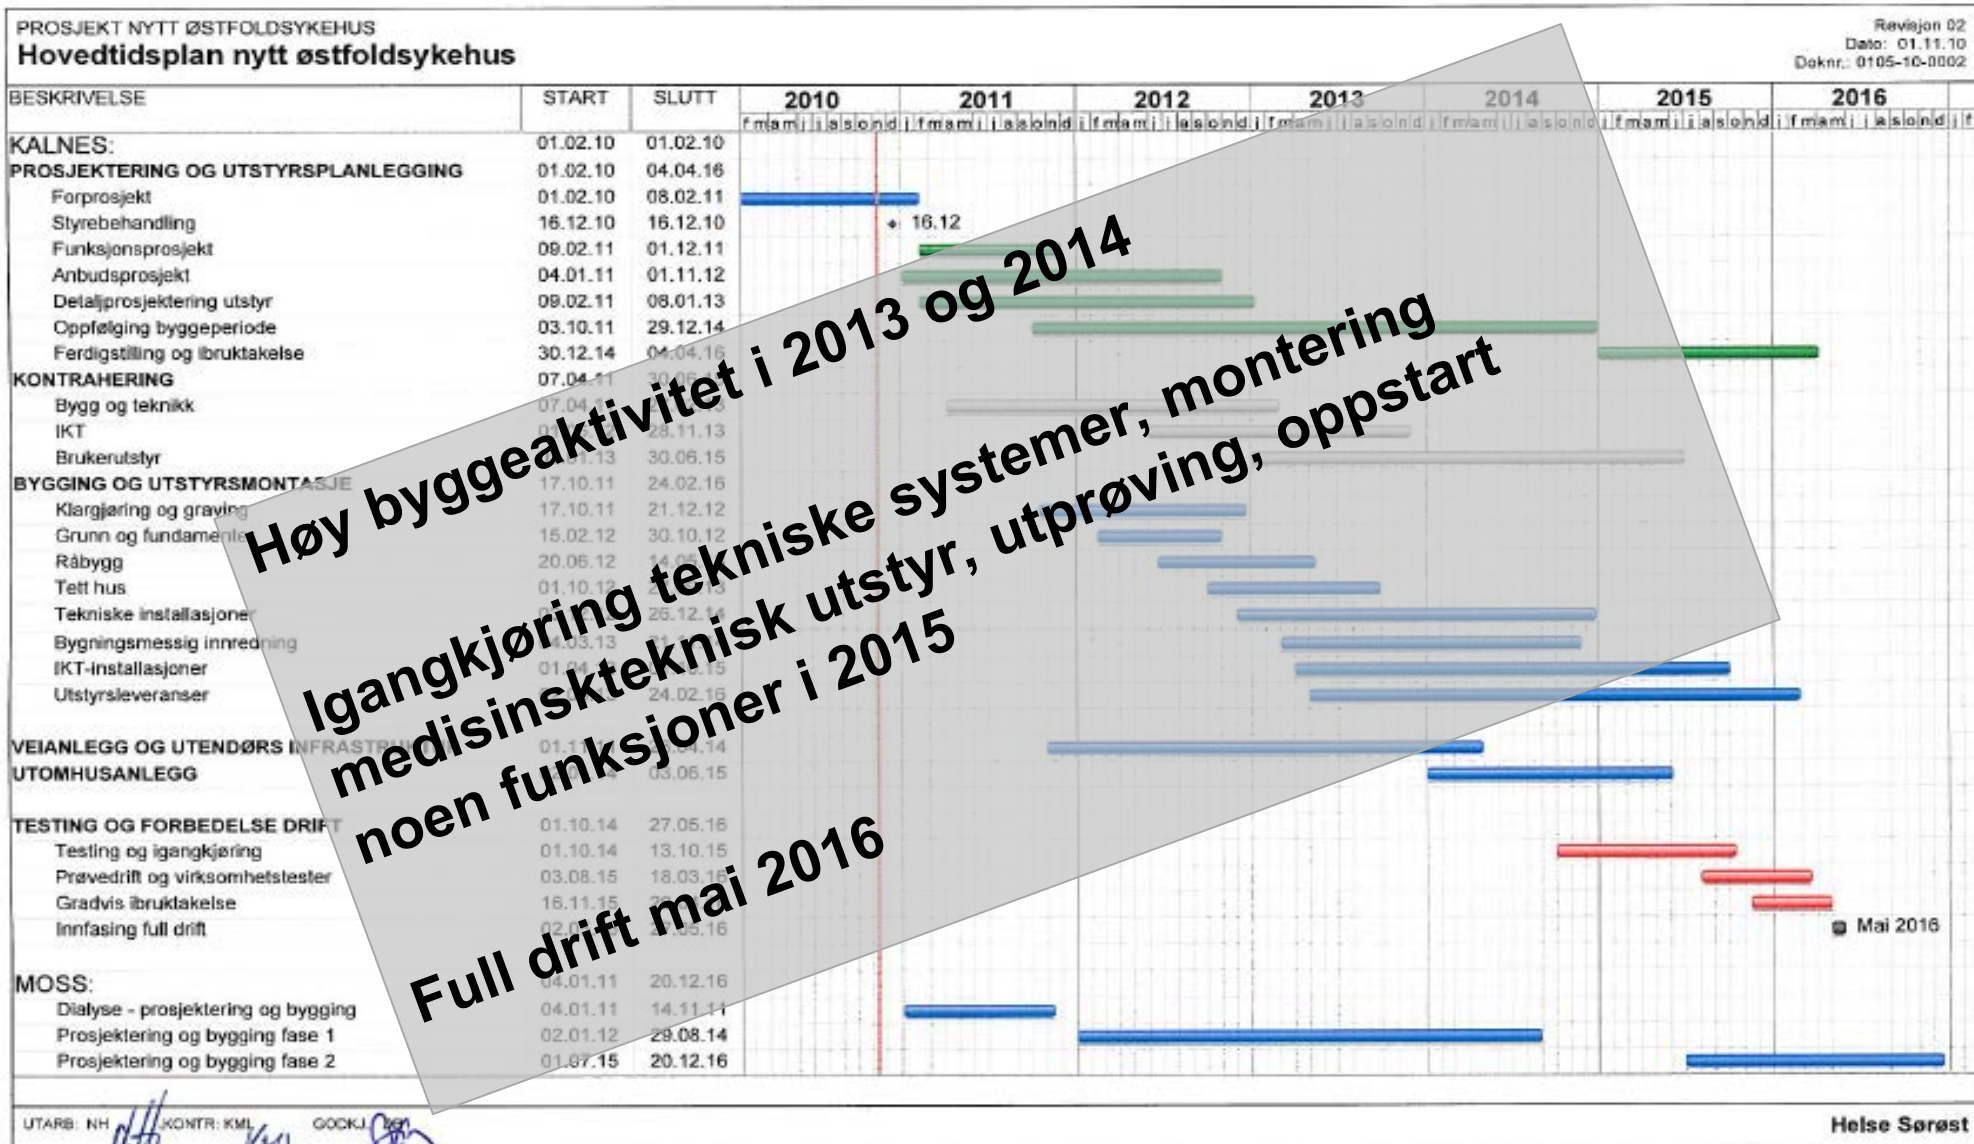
PROSJEKT NYTT ØSTFOLDSYKEHUS
Hovedtidsplan nytt østfoldsykehus

Revisjon 02
Dato: 01.11.10
Doknr.: 0105-10-0002

| BESKRIVELSE | START | SLUTT |
|---|---|---|
| KALNES: | 01.02.10 | 01.02.10 |
| PROSJEKTERING OG UTSTYRSPLANLEGGING | 01.02.10 | 04.04.16 |
| Forprosjekt | 01.02.10 | 08.02.11 |
| Styrebehandling | 16.12.10 | 16.12.10 |
| Funksjonsprosjekt | 09.02.11 | 01.12.11 |
| Anbudsprosjekt | 04.01.11 | 01.11.12 |
| Detaljprosjektering utstyr | 09.02.11 | 08.01.13 |
| Oppfølging byggeperiode | 03.10.11 | 29.12.14 |
| Ferdigstilling og ibruktakelse | 30.12.14 | 04.04.16 |
| KONTRAHERING | 07.04.11 | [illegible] |
| Bygg og teknikk | 07.04.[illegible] | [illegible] |
| IKT | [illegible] | 28.11.13 |
| Brukerutstyr | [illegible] | 30.06.15 |
| BYGGING OG UTSTYRSMONTASJE | 17.10.11 | 24.02.16 |
| Klargjøring og graving | 17.10.11 | 21.12.12 |
| Grunn og fundamenter | 15.02.12 | 30.10.12 |
| Råbygg | 20.06.12 | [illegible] |
| Tett hus | 01.10.12 | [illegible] |
| Tekniske installasjoner | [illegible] | 25.12.14 |
| Bygningsmessig innredning | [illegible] | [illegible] |
| IKT-installasjoner | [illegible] | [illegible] |
| Utstyrsleveranser | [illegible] | 24.02.16 |
| VEIANLEGG OG UTENDØRS INFRASTRUKTUR | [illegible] | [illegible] |
| UTOMHUSANLEGG | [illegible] | 03.06.15 |
| TESTING OG FORBEDELSE DRIFT | 01.10.14 | 27.05.16 |
| Testing og igangkjøring | 01.10.14 | 13.10.15 |
| Prøvedrift og virksomhetstester | 03.08.15 | 18.03.16 |
| Gradvis ibruktakelse | 16.11.15 | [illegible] |
| Innfasing full drift | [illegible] | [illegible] |
| MOSS: | 04.01.11 | 20.12.16 |
| Dialyse - prosjektering og bygging | 04.01.11 | 14.11.11 |
| Prosjektering og bygging fase 1 | 02.01.12 | 29.08.14 |
| Prosjektering og bygging fase 2 | 01.07.15 | 20.12.16 |

2010 2011 2012 2013 2014 2015 2016
16.12
Mai 2016

Høy byggeaktivitet i 2013 og 2014

Igangkjøring tekniske systemer, montering medisinskteknisk utstyr, utprøving, oppstart noen funksjoner i 2015

Full drift mai 2016

UTARB: NH KONTR: KML GODKJ:
Helse Sørøst